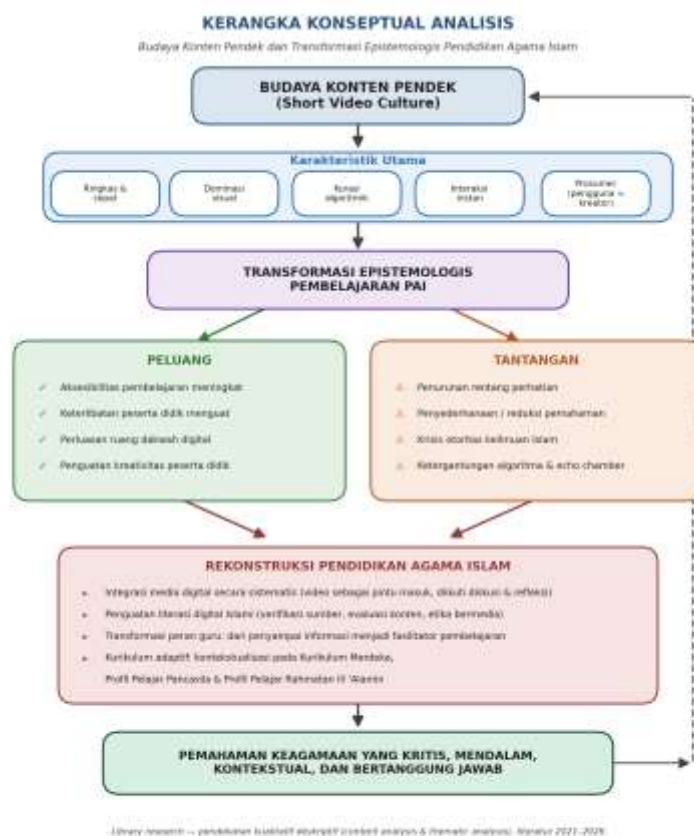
KERANGKA KONSEPTUAL ANALISIS

Budaya Konten Pendek dan Transformasi Epistemologis Pendidikan Agama Islam

BUDAYA KONTEN PENDEK
(Short Video Culture)

Karakteristik Utama

Ringkas & cepat

Dominasi visual

Kurasi algoritmik

Interaksi instan

Prosumen (pengguna = kreator)

TRANSFORMASI EPISTEMOLOGIS PEMBELAJARAN PAI

PELUANG

✓ Aksesibilitas pembelajaran meningkat

✓ Keterlibatan peserta didik menguat

✓ Perluasan ruang dakwah digital

✓ Penguatan kreativitas peserta didik

TANTANGAN

⚠ Penurunan rentang perhatian

⚠ Penyederhanaan / reduksi pemahaman

⚠ Krisis otoritas keilmuan Islam

⚠ Ketergantungan algoritma & echo chamber

REKONSTRUKSI PENDIDIKAN AGAMA ISLAM

▸ Integrasi media digital secara sistematis (video sebagai pintu masuk, diikuti diskusi & refleksi)

▸ Penguatan literasi digital Islami (verifikasi sumber, evaluasi konten, etika bermedia)

▸ Transformasi peran guru: dari penyampai informasi menjadi fasilitator pembelajaran

▸ Kurikulum adaptif: kontekstualisasi pada Kurikulum Merdeka, Profil Pelajar Pancasila & Profil Pelajar Rahmatan lil 'Alamin

PEMAHAMAN KEAGAMAAN YANG KRITIS, MENDALAM, KONTEKSTUAL, DAN BERTANGGUNG JAWAB

Library research — pendekatan kualitatif deskriptif (content analysis & thematic analysis), literatur 2021–2026